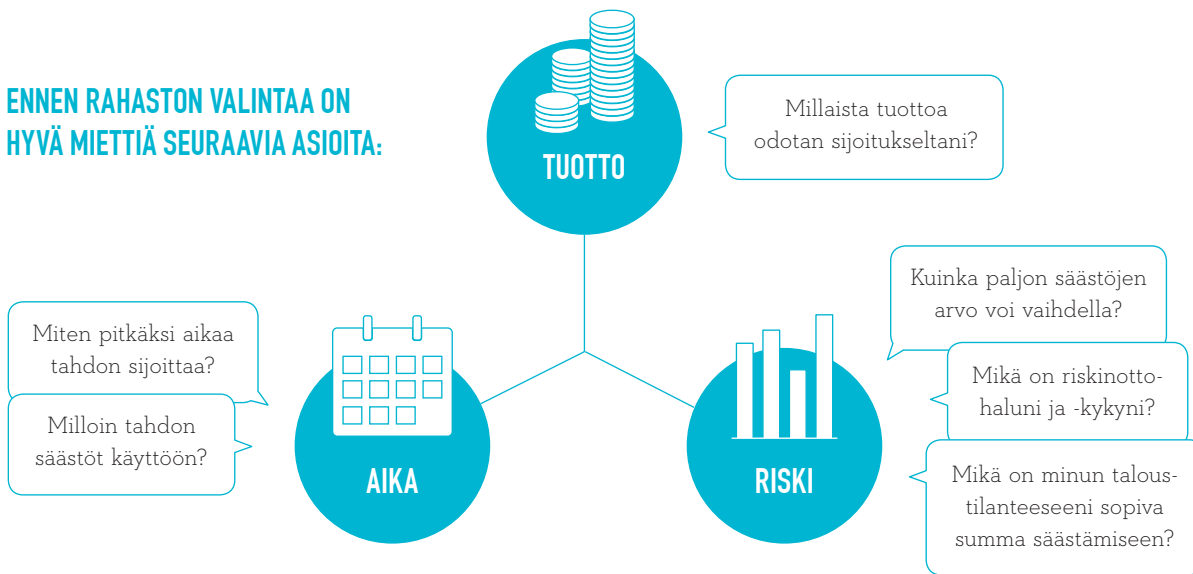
ENNEN RAHASTON VALINTAA ON HYVÄ MIETTIÄ SEURAAVIA ASIOITA:

TUOTTO

Millaista tuottoa odotan sijoitukseltani?

Kuinka paljon säästöjen arvo voi vaihdella?

Miten pitkäksi aikaa tahdon sijoittaa?

Mikä on riskinottohaluni ja -kykyni?

Milloin tahdon säästöt käyttöön?

AIKA

RISKI

Mikä on minun taloustilanteeseeni sopiva summa säästämiseen?